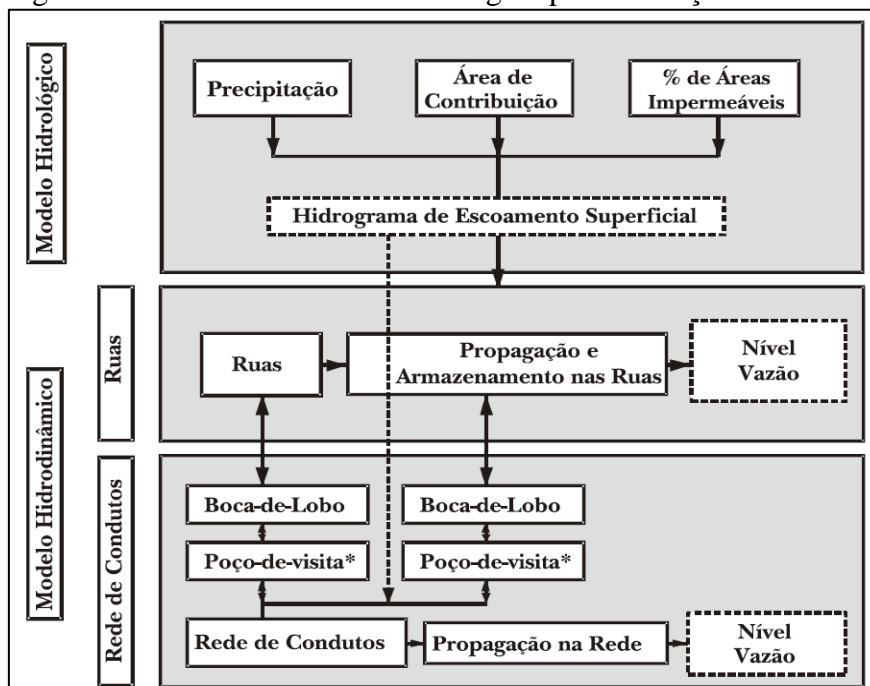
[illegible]

Modelo Hidrológico

Precipitação

Área de Contribuição

% de Áreas Impermeáveis

Hidrograma de Escoamento Superficial

Modelo Hidrodinâmico

Ruas

Ruas

Propagação e Armazenamento nas Ruas

Nível Vazão

Rede de Condutos

Boca-de-Lobo

Boca-de-Lobo

Poço-de-visita*

Poço-de-visita*

Rede de Condutos

Propagação na Rede

Nível Vazão